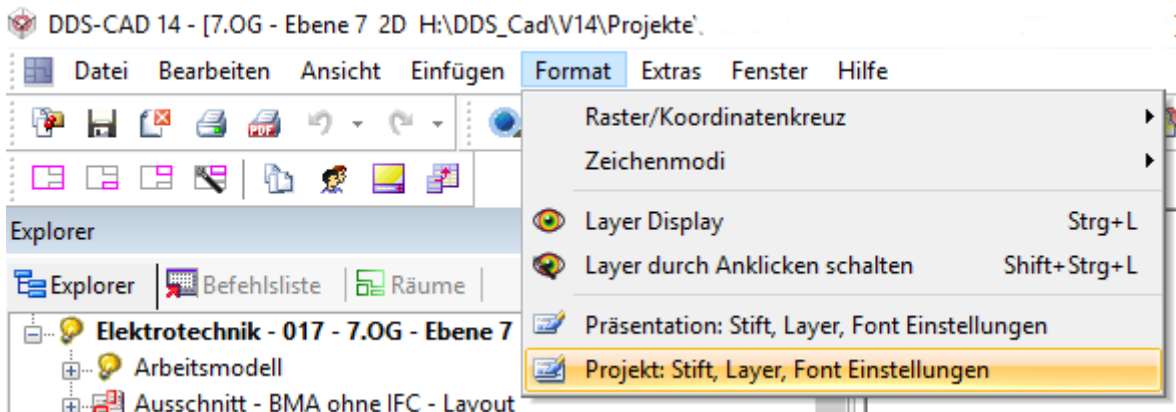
DDS-CAD 14 - [7.OG - Ebene 7 2D H:\DDS_Cad\V14\Projekte\

Datei Bearbeiten Ansicht Einfügen Format Extras Fenster Hilfe

Raster/Koordinatenkreuz
Zeichenmodi
Layer Display Strg+L
Layer durch Anklicken schalten Shift+Strg+L
Präsentation: Stift, Layer, Font Einstellungen
Projekt: Stift, Layer, Font Einstellungen

Explorer

Explorer Befehlsliste Räume

Elektrotechnik - 017 - 7.OG - Ebene 7
Arbeitsmodell
Ausschnitt - BMA ohne IFC - Layout